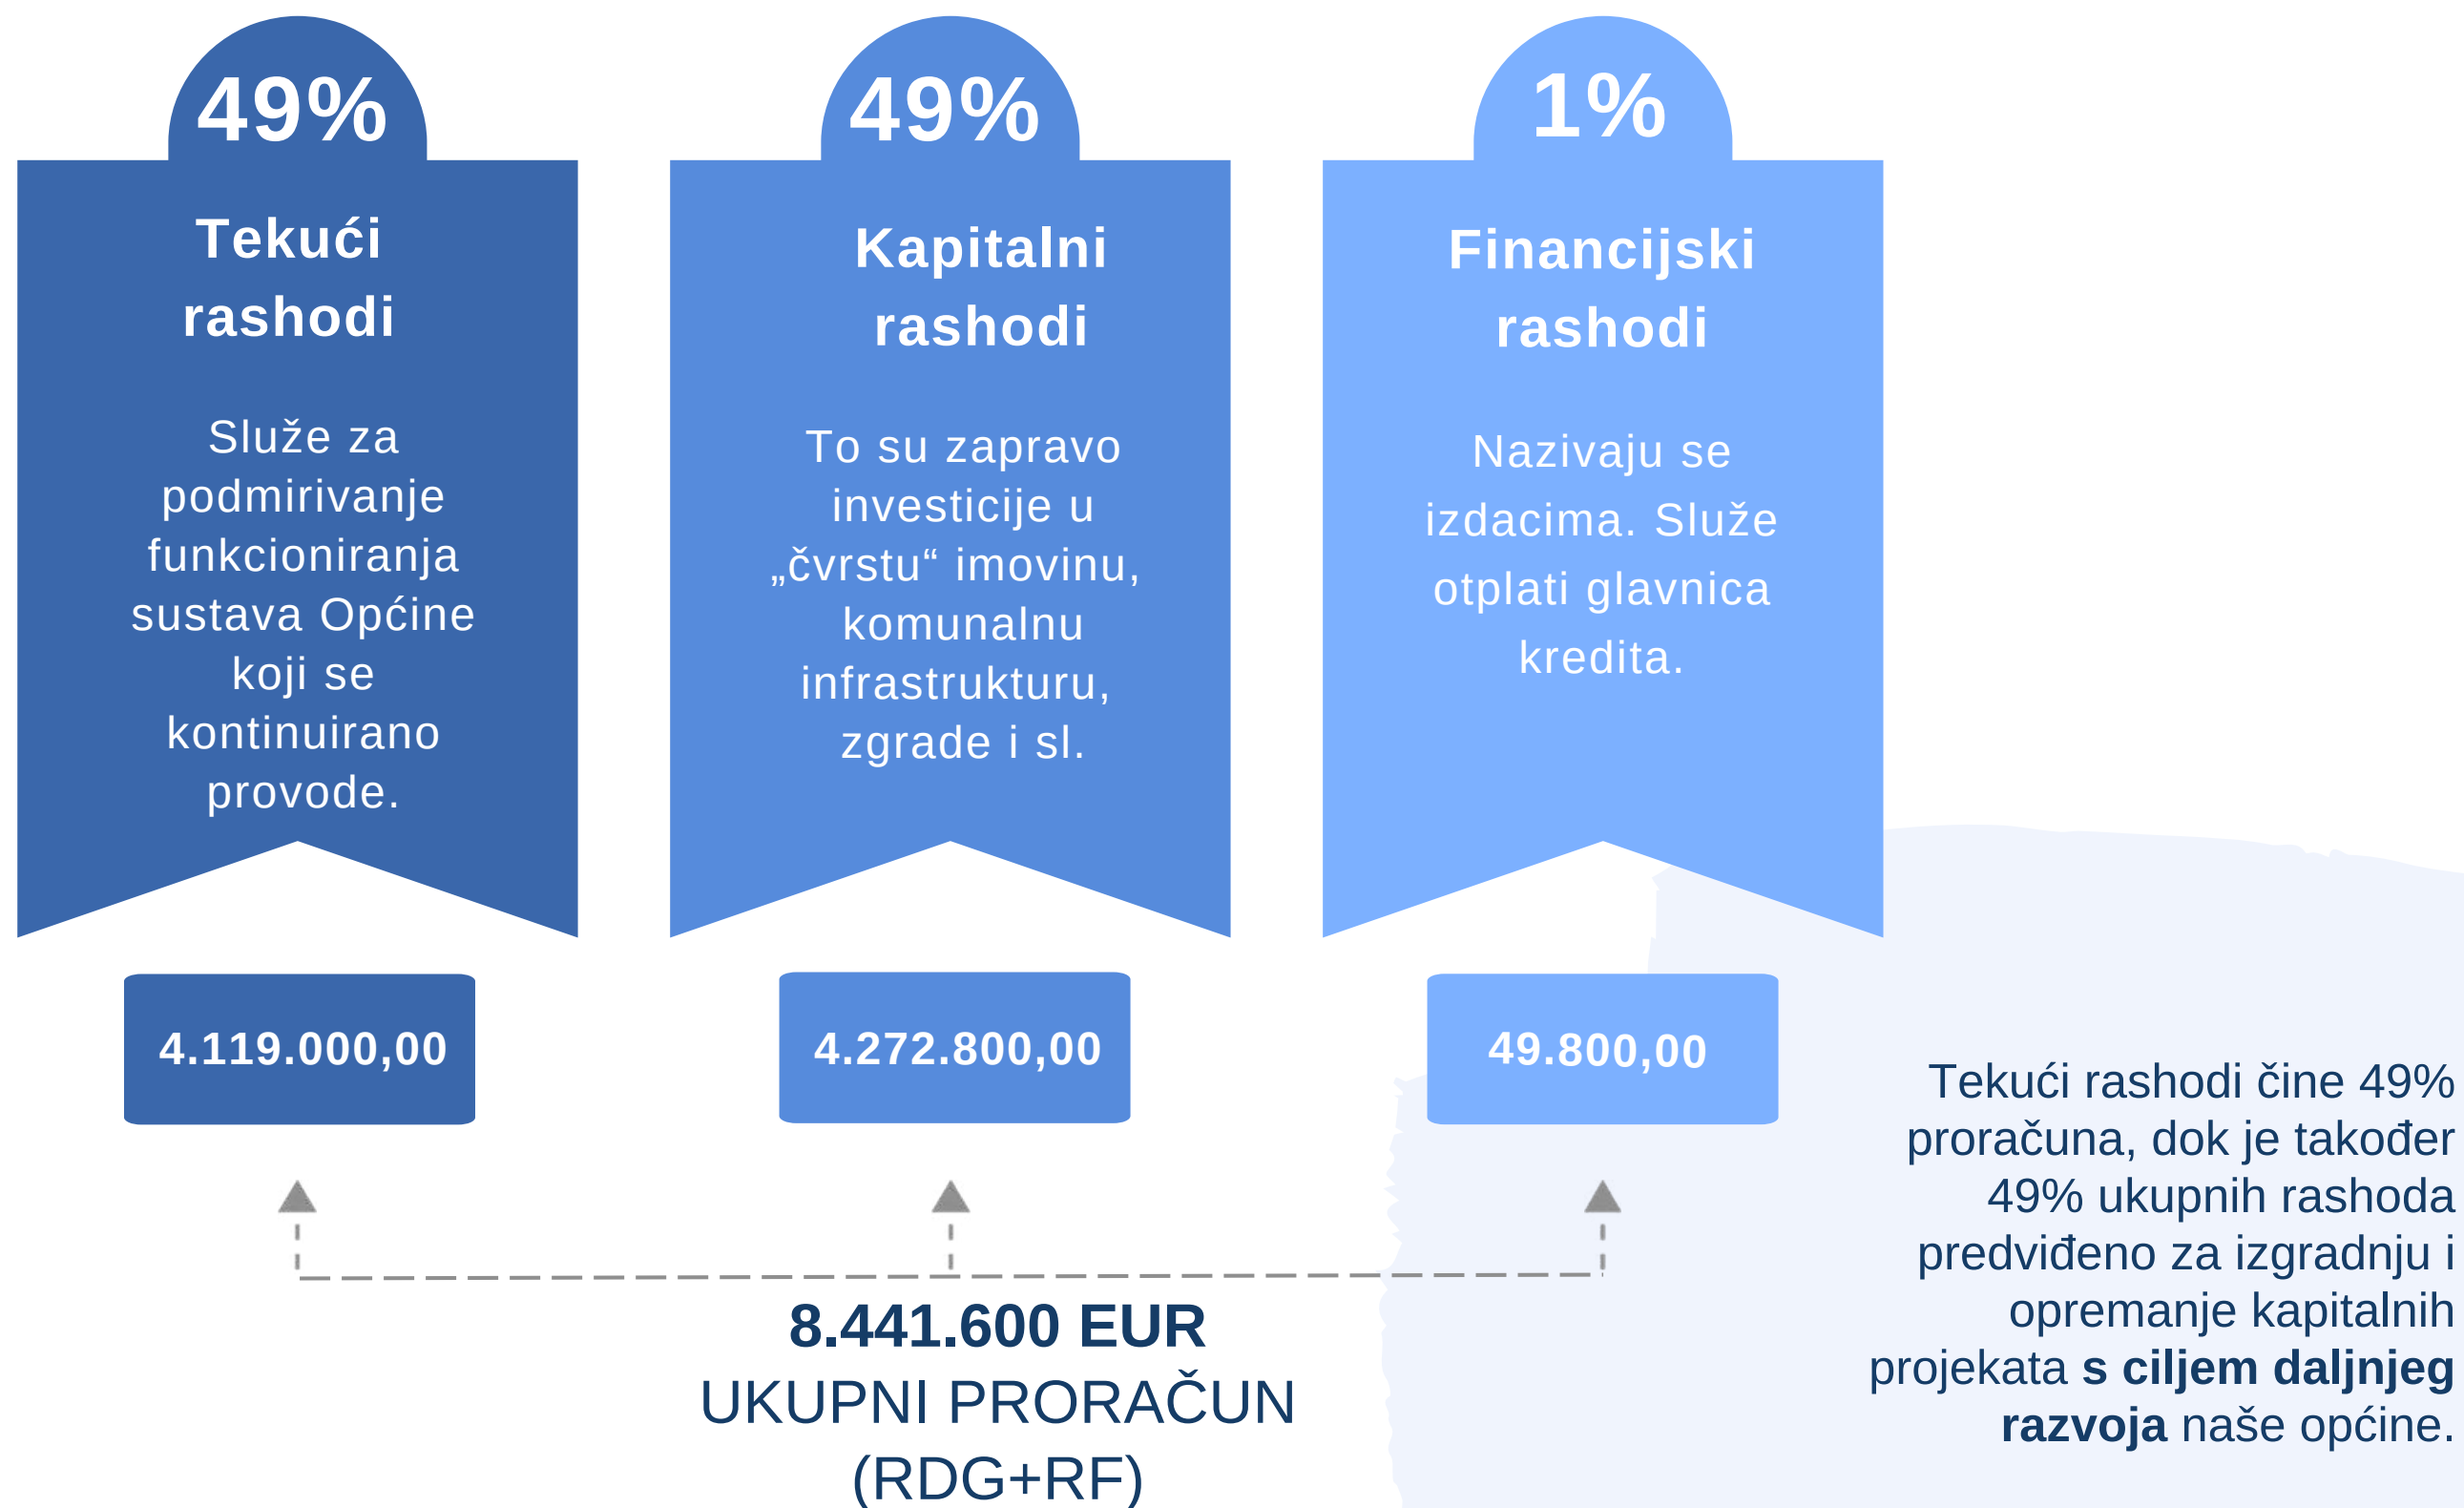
49%

Tekući rashodi

Služe za podmirivanje funkcioniranja sustava Općine koji se kontinuirano provode.

4.119.000,00

49%

Kapitalni rashodi

To su zapravo investicije u „čvrstu“ imovinu, komunalnu infrastrukturu, zgrade i sl.

4.272.800,00

1%

Financijski rashodi

Nazivaju se izdacima. Služe otplati glavnica kredita.

49.800,00

8.441.600 EUR
UKUPNI PRORAČUN (RDG+RF)

Tekući rashodi čine 49% proračuna, dok je također 49% ukupnih rashoda predviđeno za izgradnju i opremanje kapitalnih projekata **s ciljem daljnjeg razvoja** naše općine.